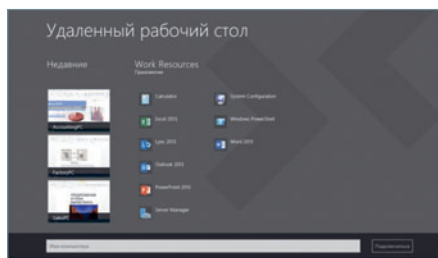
Удаленный рабочий стол

Недавние

AccountingPC

FactoryPC

SalesPC

Work Resources
Приложения

Calculator

Excel 2013

Lync 2013

Outlook 2013

PowerPoint 2013

Server Manager

System Configuration

Windows PowerShell

Word 2013

Имя компьютера

Подключиться